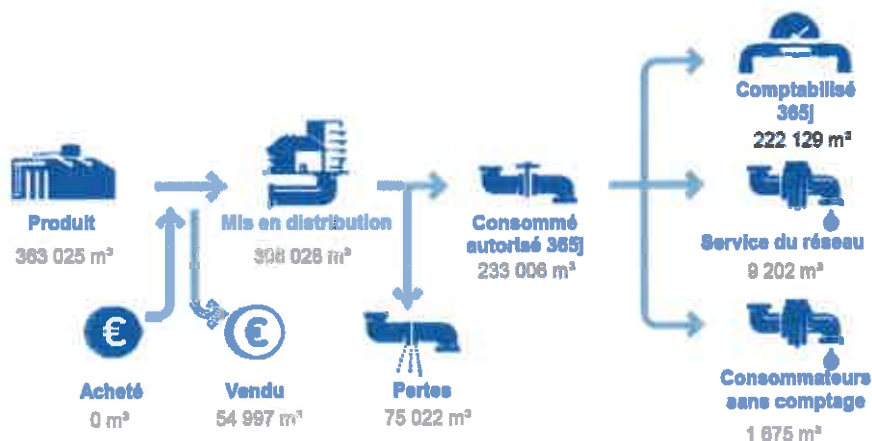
Produit
363 025 m³

Mis en distribution
308 028 m³

Consommé autorisé 365j
233 006 m³

Comptabilisé 365j
222 129 m³

Service du réseau
9 202 m³

Consommateurs sans comptage
1 675 m³

€
Acheté
0 m³

€
Vendu
54 997 m³

Pertes
75 022 m³